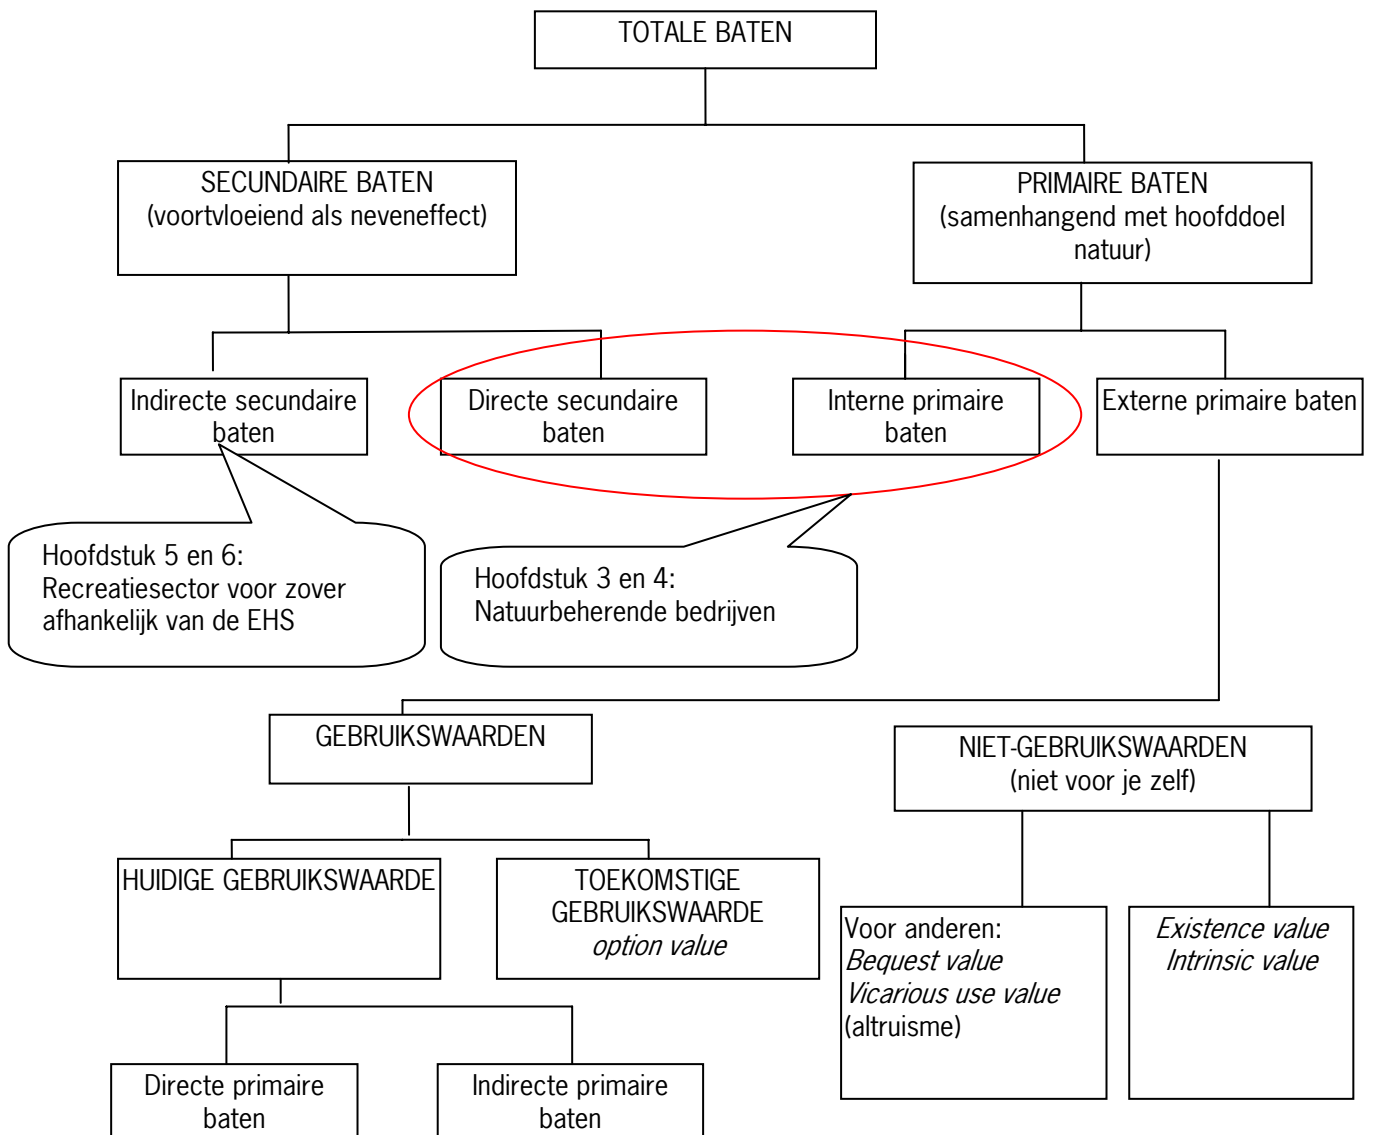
TOTALE BATEN

SECUNDAIRE BATEN
(voortvloeiend als neveneffect)

PRIMAIRE BATEN
(samenhangend met hoofddoel natuur)

Indirecte secundaire baten

Directe secundaire baten

Interne primaire baten

Externe primaire baten

Hoofdstuk 5 en 6:
Recreatiesector voor zover afhankelijk van de EHS

Hoofdstuk 3 en 4:
Natuurbeherende bedrijven

GEBRUIKSWAARDEN

NIET-GEBRUIKSWAARDEN
(niet voor je zelf)

HUIDIGE GEBRUIKSWAARDE

TOEKOMSTIGE GEBRUIKSWAARDE
*option value*

Voor anderen:
*Bequest value*
*Vicarious use value*
(altruisme)

*Existence value*
*Intrinsic value*

Directe primaire baten

Indirecte primaire baten